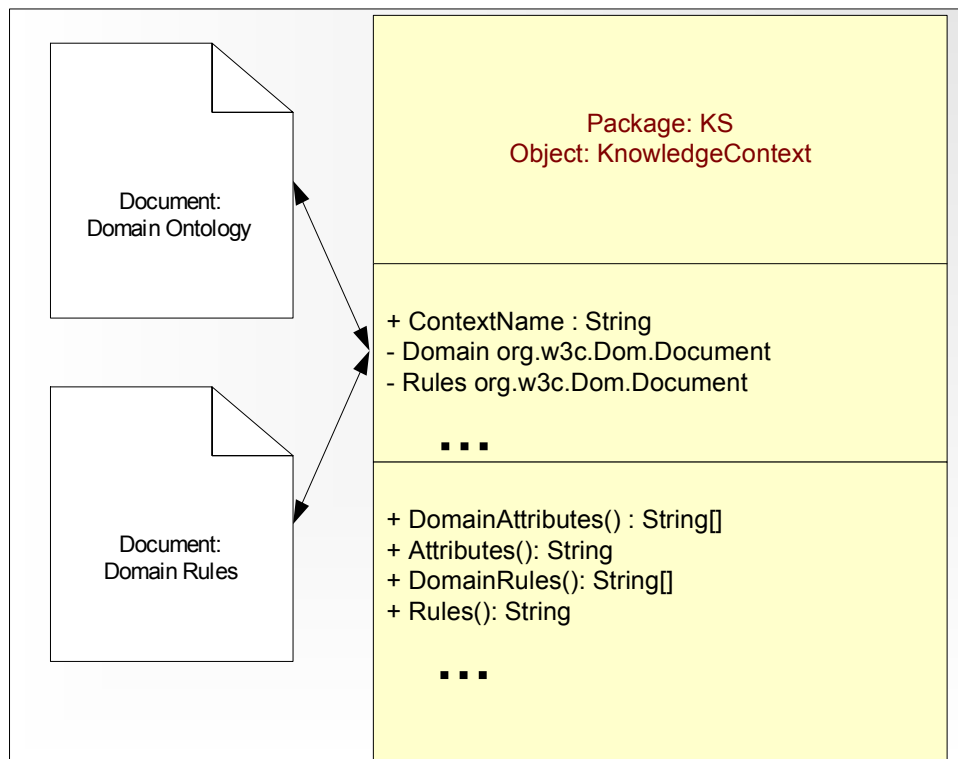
Document:
Domain Ontology

Document:
Domain Rules

Package: KS
Object: KnowledgeContext

+ ContextName : String
- Domain org.w3c.Dom.Document
- Rules org.w3c.Dom.Document

...

+ DomainAttributes() : String[]
+ Attributes(): String
+ DomainRules(): String[]
+ Rules(): String

...